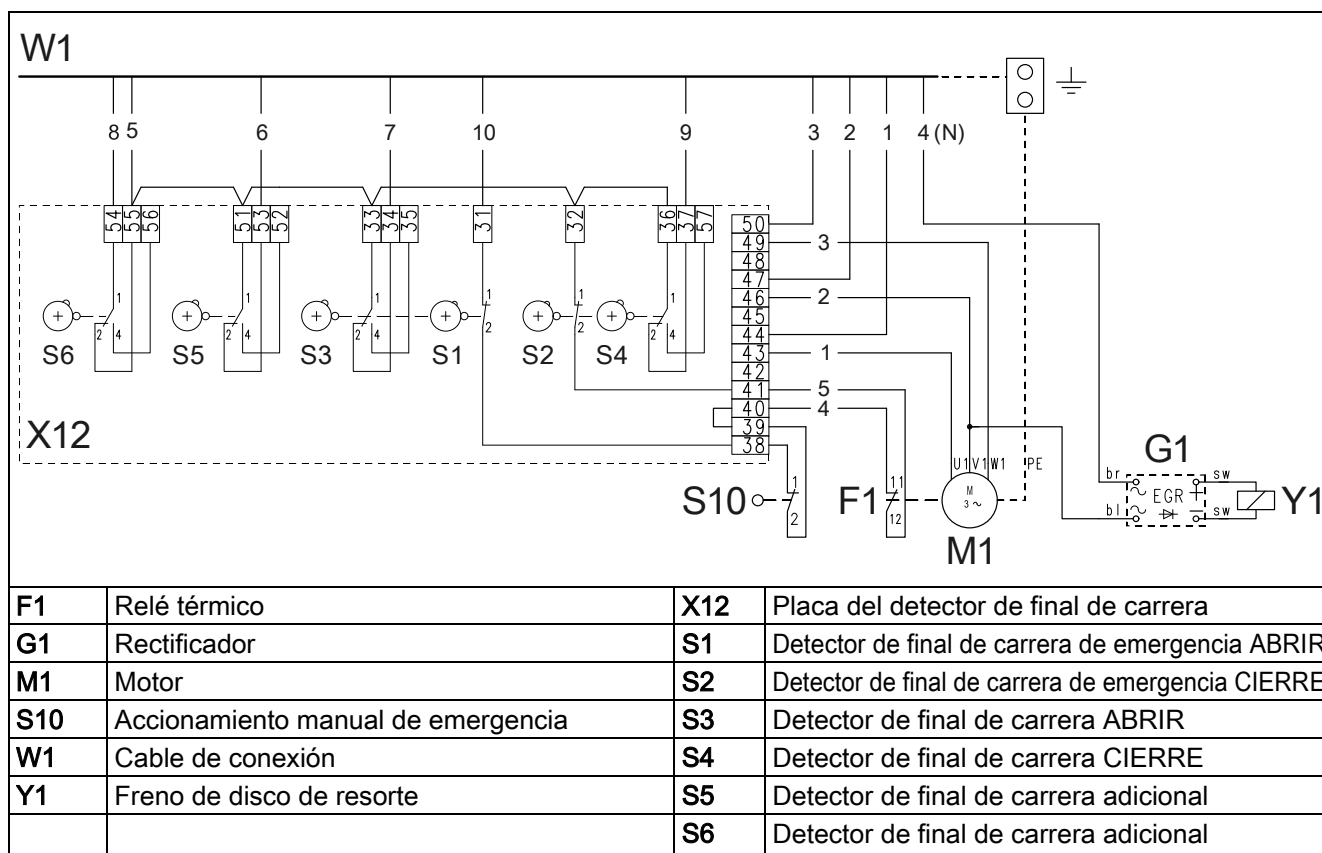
W1

8 5 6 7 10 9 3 2 1 4 (N)

54 55 56 51 53 52 33 34 35 31 32 36 37 57

50 49 48 47 46 45 44 43 42 41 40 39 38

3 2 1 5 4

1 2 4 1 2 4 1 2 4 1 2 1 2 1 2 4

S6 S5 S3 S1 S2 S4

X12

S10 1 2

F1 11 12

U1 V1 W1 PE

M $3\sim$

M1

G1 br bl EGR sw sw

Y1

| | | | |
|---|---|---|---|
| F1 | Relé térmico | X12 | Placa del detector de final de carrera |
| G1 | Rectificador | S1 | Detector de final de carrera de emergencia ABRIR |
| M1 | Motor | S2 | Detector de final de carrera de emergencia CIERRE |
| S10 | Accionamiento manual de emergencia | S3 | Detector de final de carrera ABRIR |
| W1 | Cable de conexión | S4 | Detector de final de carrera CIERRE |
| Y1 | Freno de disco de resorte | S5 | Detector de final de carrera adicional |
| | | S6 | Detector de final de carrera adicional |